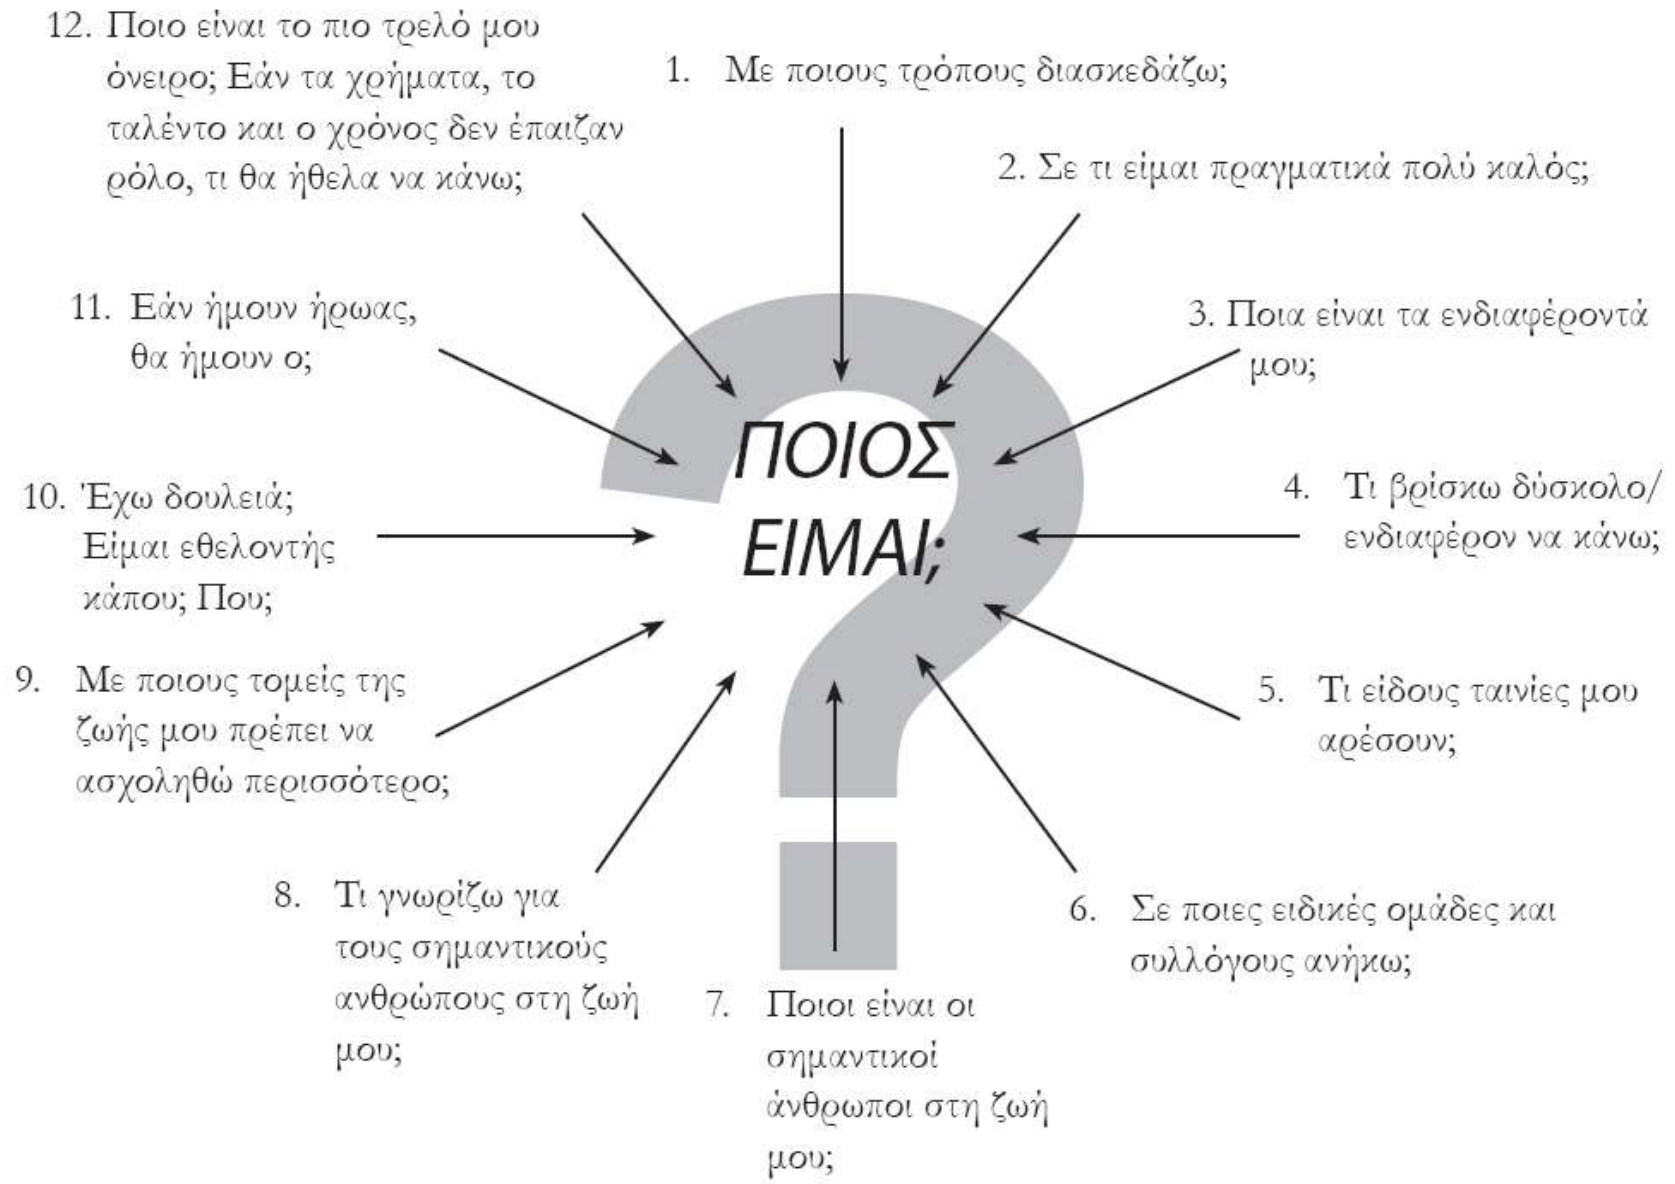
ΠΟΙΟΣ ΕΙΜΑΙ;

1. Με ποιους τρόπους διασκεδάζω;

2. Σε τι είμαι πραγματικά πολύ καλός;

3. Ποια είναι τα ενδιαφέροντά μου;

4. Τι βρίσκω δύσκολο/ ενδιαφέρον να κάνω;

5. Τι είδους ταινίες μου αρέσουν;

6. Σε ποιες ειδικές ομάδες και συλλόγους ανήκω;

7. Ποιοι είναι οι σημαντικοί άνθρωποι στη ζωή μου;

8. Τι γνωρίζω για τους σημαντικούς ανθρώπους στη ζωή μου;

9. Με ποιους τομείς της ζωής μου πρέπει να ασχοληθώ περισσότερο;

10. Έχω δουλειά; Είμαι εθελοντής κάπου; Που;

11. Εάν ήμουν ήρωας, θα ήμουν ο;

12. Ποιο είναι το πιο τρελό μου όνειρο; Εάν τα χρήματα, το ταλέντο και ο χρόνος δεν έπαιζαν ρόλο, τι θα ήθελα να κάνω;